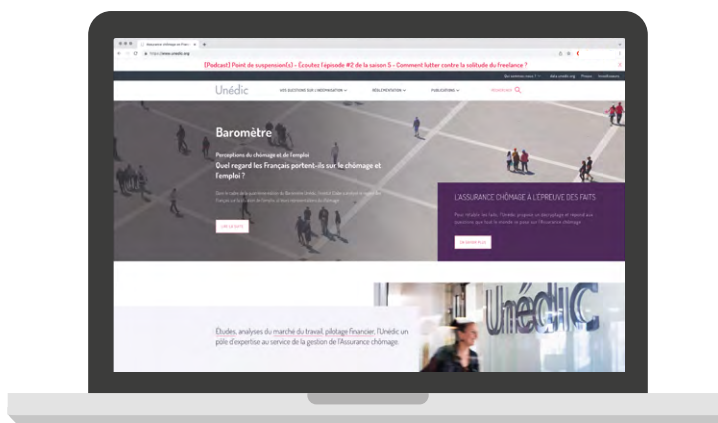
[Podcast] Point de suspension(s) - Ecoutez l'épisode #2 de la saison 5 - Comment lutter contre la solitude du freelance ?

Unédic

Baromètre

Perceptions du chômage et de l'emploi

Quel regard les Français portent-ils sur le chômage et l'emploi ?

L'ASSURANCE CHÔMAGE À L'ÉPREUVE DES FAITS

Études, analyses du marché du travail, pilotage financier : l'Unédic un pôle d'expertise au service de la gestion de l'Assurance chômage.

Unédic